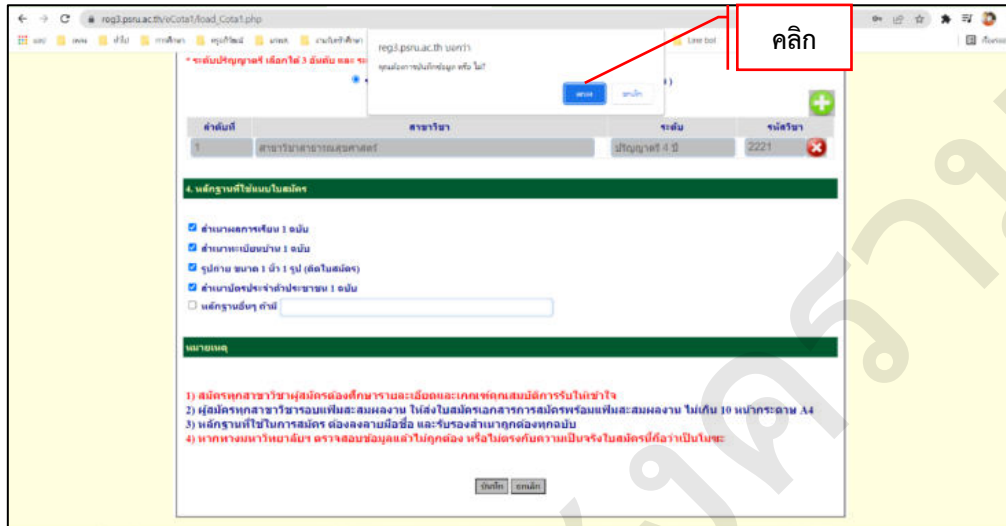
reg3.psru.ac.th/eCota1/load_Cota1.php

Line bot

reg3.psru.ac.th บอกว่า
คุณต้องการบันทึกข้อมูล หรือ ไม่?
ตกลง ยกเลิก

คลิก

* ระดับปริญญาตรี เลือกได้ 3 อันดับ และ ระ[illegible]

| ลำดับที่ | สาขาวิชา | ระดับ | รหัสวิชา |
|---|---|---|---|
| 1 | สาขาวิชาสาธารณสุขศาสตร์ | ปริญญาตรี 4 ปี | 2221 |

4. หลักฐานที่ใช้แนบใบสมัคร

สำเนาผลการเรียน 1 ฉบับ
สำเนาทะเบียนบ้าน 1 ฉบับ
รูปถ่าย ขนาด 1 นิ้ว 1 รูป (ติดใบสมัคร)
สำเนาบัตรประจำตัวประชาชน 1 ฉบับ
หลักฐานอื่นๆ ระบุ

หมายเหตุ

1) สมัครทุกสาขาวิชาผู้สมัครต้องศึกษารายละเอียดและเกณฑ์คุณสมบัติการรับให้เข้าใจ
2) ผู้สมัครทุกสาขาวิชารอบแฟ้มสะสมผลงาน ให้ส่งใบสมัครเอกสารการสมัครพร้อมแฟ้มสะสมผลงาน ไม่เกิน 10 หน้ากระดาษ A4
3) หลักฐานที่ใช้ในการสมัคร ต้องลงลายมือชื่อ และรับรองสำเนาถูกต้องทุกฉบับ
4) หากทางมหาวิทยาลัยฯ ตรวจสอบข้อมูลแล้วไม่ถูกต้อง หรือไม่ตรงกับความเป็นจริงในสมัครนี้ถือว่าเป็นโมฆะ

บันทึก ยกเลิก